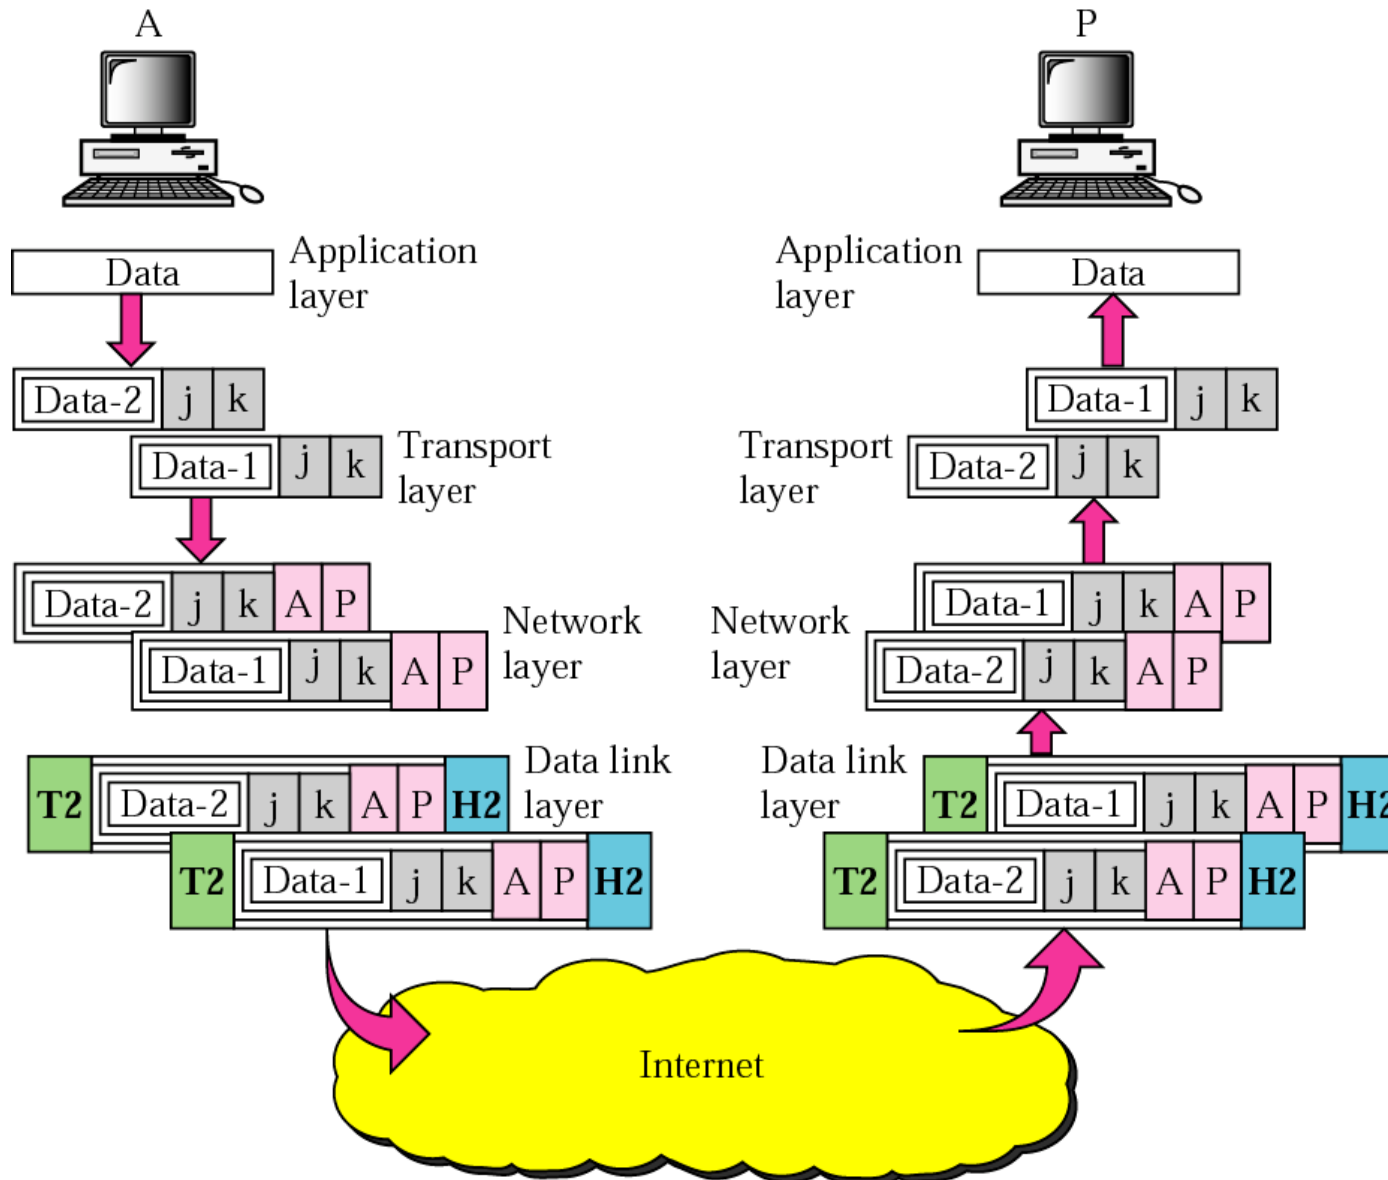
A

P

Data

Application layer

Application layer

Data

Data-2 | j | k

Data-1 | j | k

Data-1 | j | k

Transport layer

Transport layer

Data-2 | j | k

Data-2 | j | k | A | P

Data-1 | j | k | A | P

Network layer

Network layer

Data-1 | j | k | A | P

Data-2 | j | k | A | P

T2 | Data-2 | j | k | A | P | H2

Data link layer

Data link layer

T2 | Data-1 | j | k | A | P | H2

T2 | Data-1 | j | k | A | P | H2

T2 | Data-2 | j | k | A | P | H2

Internet